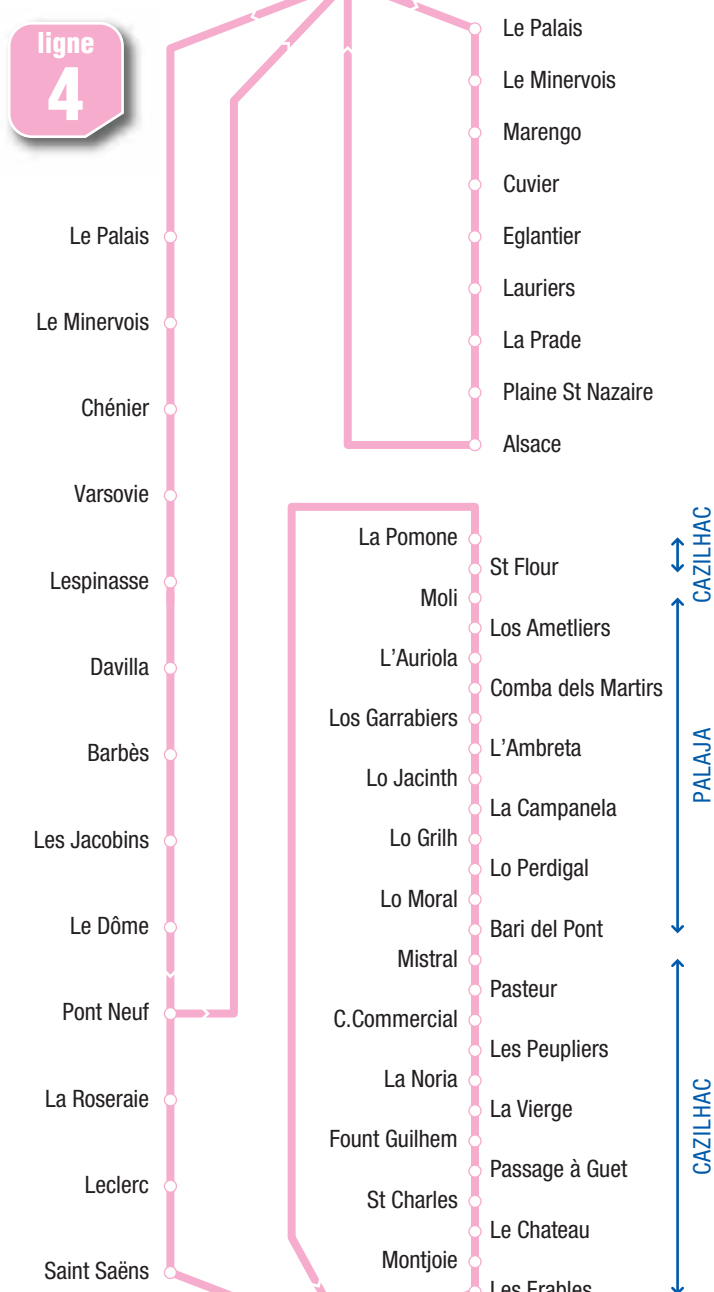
ligne
4

Le Palais
Le Minervois
Chénier
Varsovie
Lespinasse
Davilla
Barbès
Les Jacobins
Le Dôme
Pont Neuf
La Roseraie
Leclerc
Saint Saëns

Le Palais
Le Minervois
Marengo
Cuvier
Eglantier
Lauriers
La Prade
Plaine St Nazaire
Alsace

La Pomone
St Flour
Moli
Los Ametliers
L'Auriola
Comba dels Martirs
Los Garrabiers
L'Ambreta
Lo Jacinth
La Campanela
Lo Grilh
Lo Perdigal
Lo Moral
Bari del Pont
Mistral
Pasteur
C.Commercial
Les Peupliers
La Noria
La Vierge
Fount Guilhem
Passage à Guet
St Charles
Le Chateau
Montjoie
Les Erables

CAZILHAC
PALAJA
CAZILHAC